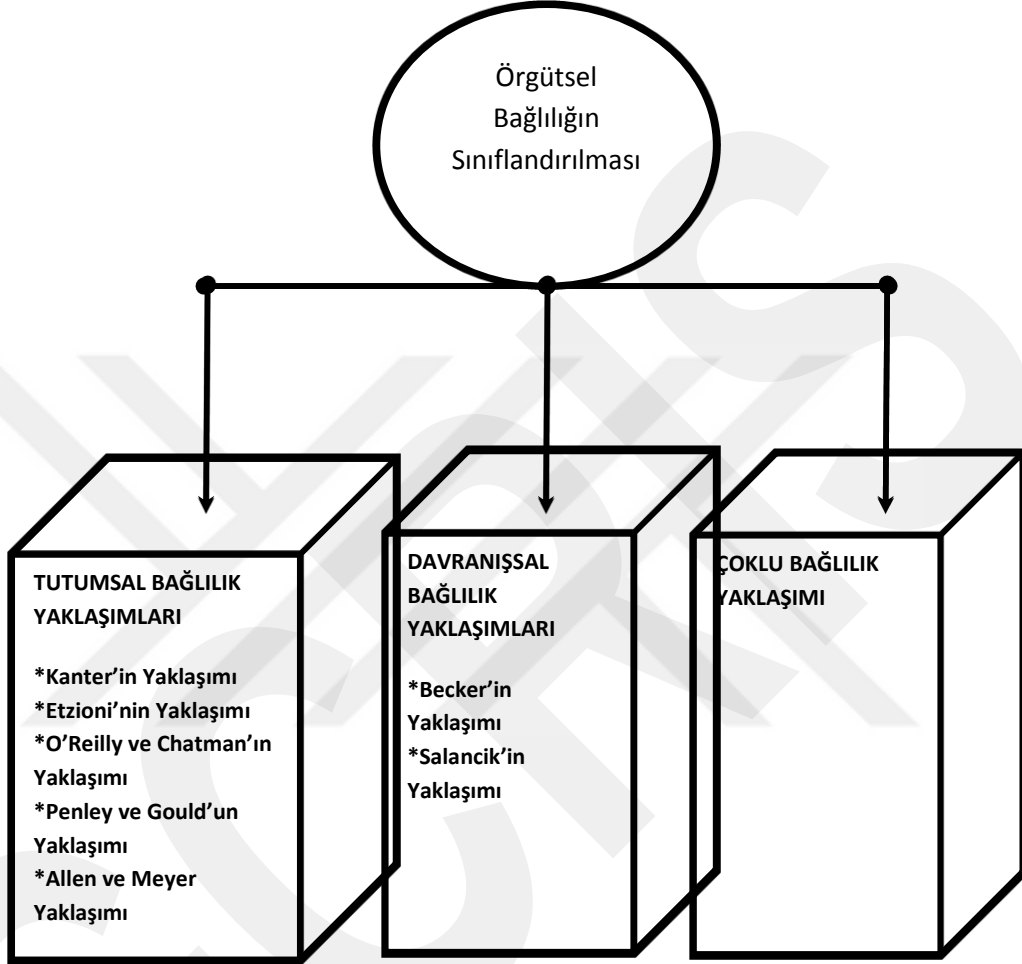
Örgütsel Bağlılığın Sınıflandırılması

TUTUMSAL BAĞLILIK YAKLAŞIMLARI

*Kanter'in Yaklaşımı
*Etzioni'nin Yaklaşımı
*O'Reilly ve Chatman'ın Yaklaşımı
*Penley ve Gould'un Yaklaşımı
*Allen ve Meyer Yaklaşımı

DAVRANIŞSAL BAĞLILIK YAKLAŞIMLARI

*Becker'in Yaklaşımı
*Salancik'in Yaklaşımı

ÇOKLU BAĞLILIK YAKLAŞIMI